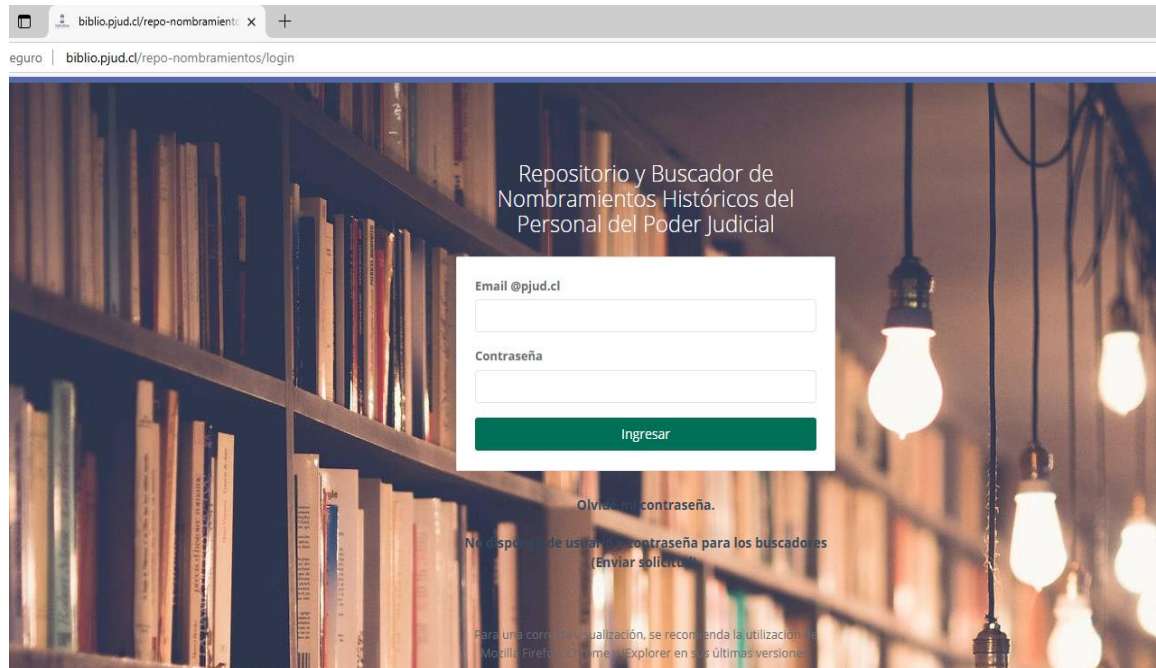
biblio.pjud.cl/repo-nombramiento ×  +

eguro | biblio.pjud.cl/repo-nombramientos/login

Repositorio y Buscador de Nombramientos Históricos del Personal del Poder Judicial

Email @pjud.cl

Contraseña

Ingresar

Olvidé mi contraseña.

No dispongo de usuario y contraseña para los buscadores (Enviar solicitud)

Para una correcta visualización, se recomienda la utilización de Mozilla Firefox, Chrome, IExplorer en sus últimas versiones